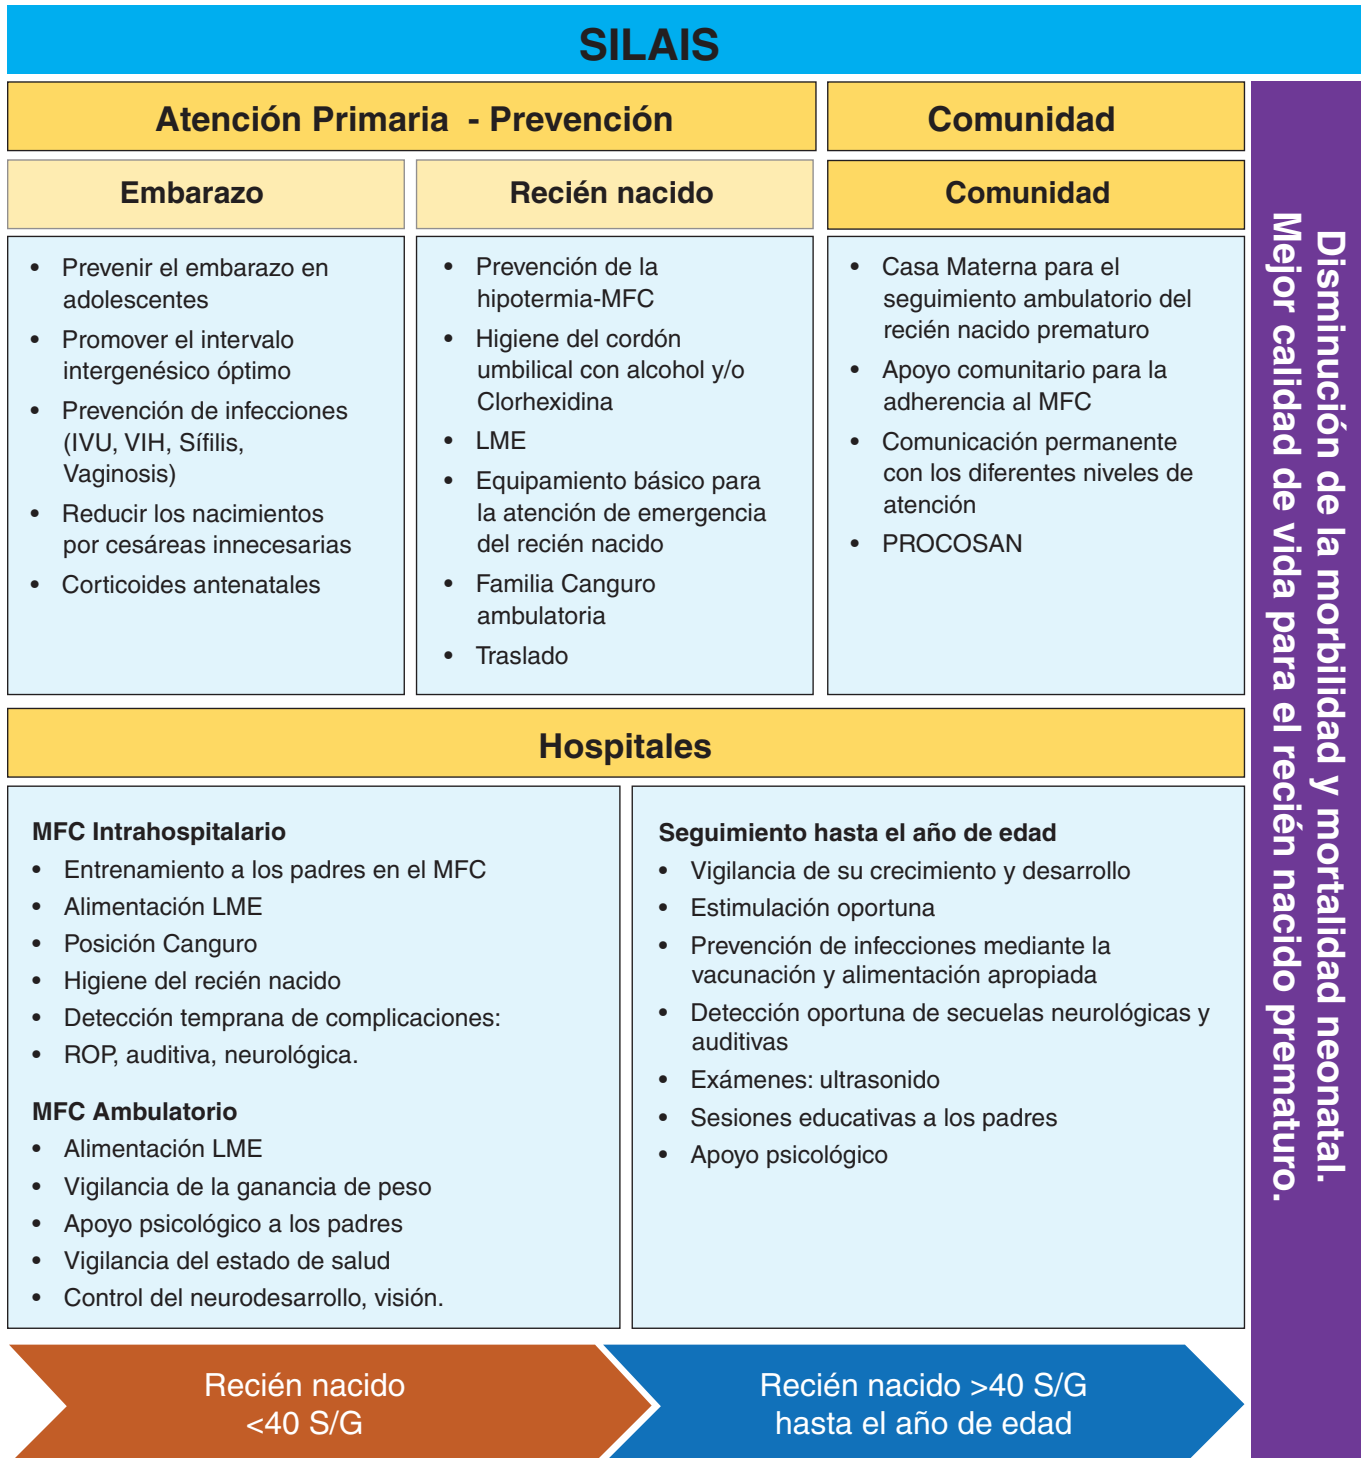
SILAIS

Atención Primaria - Prevención

Comunidad

Embarazo

- Prevenir el embarazo en adolescentes
- Promover el intervalo intergenésico óptimo
- Prevención de infecciones (IVU, VIH, Sífilis, Vaginosis)
- Reducir los nacimientos por cesáreas innecesarias
- Corticoides antenatales

Recién nacido

- Prevención de la hipotermia-MFC
- Higiene del cordón umbilical con alcohol y/o Clorhexidina
- LME
- Equipamiento básico para la atención de emergencia del recién nacido
- Familia Canguro ambulatoria
- Traslado

Comunidad

- Casa Materna para el seguimiento ambulatorio del recién nacido prematuro
- Apoyo comunitario para la adherencia al MFC
- Comunicación permanente con los diferentes niveles de atención
- PROCOSAN

Hospitales

MFC Intrahospitalario
- Entrenamiento a los padres en el MFC
- Alimentación LME
- Posición Canguro
- Higiene del recién nacido
- Detección temprana de complicaciones:
- ROP, auditiva, neurológica.

MFC Ambulatorio
- Alimentación LME
- Vigilancia de la ganancia de peso
- Apoyo psicológico a los padres
- Vigilancia del estado de salud
- Control del neurodesarrollo, visión.

Seguimiento hasta el año de edad
- Vigilancia de su crecimiento y desarrollo
- Estimulación oportuna
- Prevención de infecciones mediante la vacunación y alimentación apropiada
- Detección oportuna de secuelas neurológicas y auditivas
- Exámenes: ultrasonido
- Sesiones educativas a los padres
- Apoyo psicológico

Recién nacido <40 S/G

Recién nacido >40 S/G hasta el año de edad

Disminución de la morbilidad y mortalidad neonatal.
Mejor calidad de vida para el recién nacido prematuro.